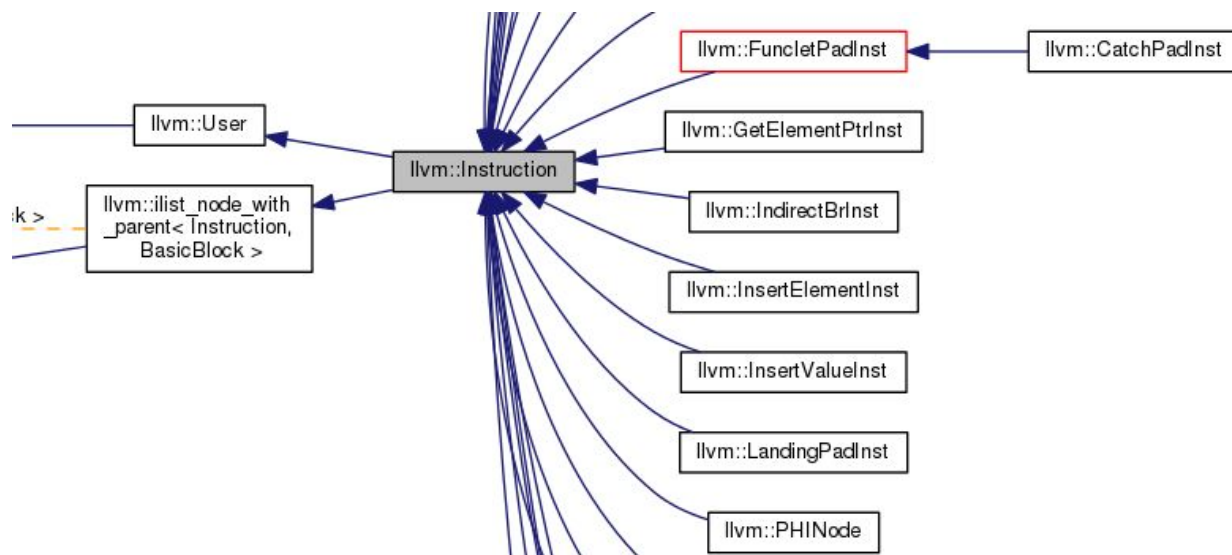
llvm::FuncletPadInst

llvm::CatchPadInst

llvm::User

llvm::GetElementPtrInst

llvm::Instruction

llvm::ilist_node_with_parent< Instruction, BasicBlock >

k >

llvm::IndirectBrInst

llvm::InsertElementInst

llvm::InsertValueInst

llvm::LandingPadInst

llvm::PHINode